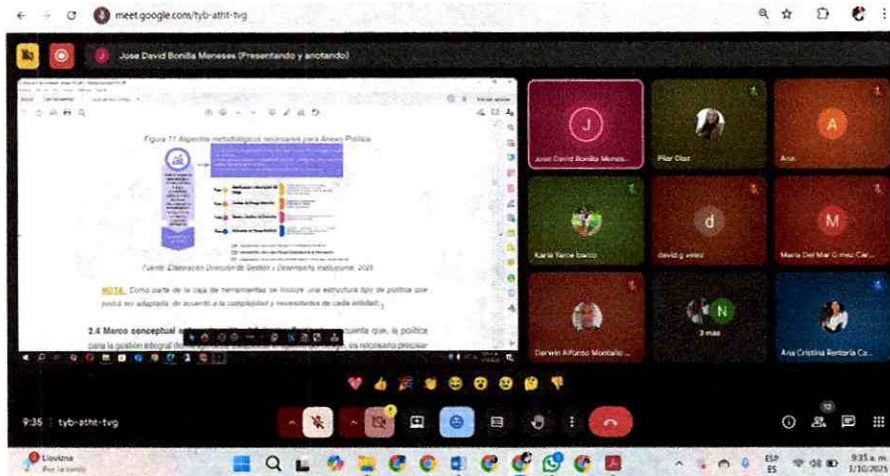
meet.google.com/tyb-atht-tvg

Jose David Bonilla Meneses (Presentando y anotando)

Figura 11 Aspectos metodológicos necesarios para Anexo Política

Fuente: Elaboración Dirección de Gestión y Desempeño Institucional, 2025

NOTA: Como parte de la caja de herramientas se incluye una estructura tipo de política que podrá ser adaptada, de acuerdo a la complejidad y necesidades de cada entidad.

2.4 Marco conceptual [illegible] cuenta que, la política para la gestión integral de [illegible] es necesario precisar

Jose David Bonilla Menes...
Pilar Diaz
Ana
Karla Yance Iparco
david g velez
Maria Del Mar Gomez Car...
Derwin Alfonso Montaño...
3 más
Ana Cristina Renteria Ca...

9:35 | tyb-atht-tvg

12

Lluvizna
Por la tarde

ESP
ES

9:35 a. m.
1/10/2025